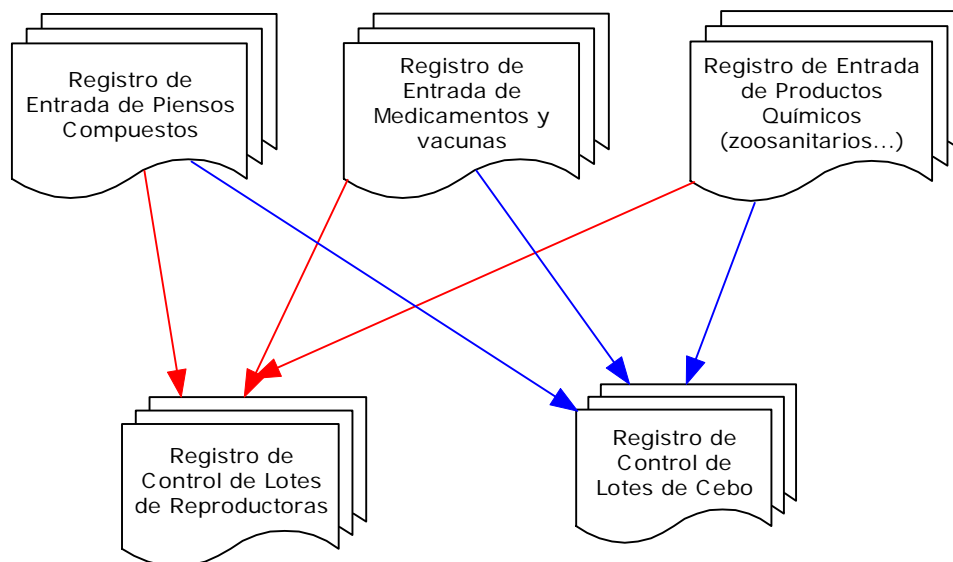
Registro de Entrada de Piensos Compuestos

Registro de Entrada de Medicamentos y vacunas

Registro de Entrada de Productos Químicos (zoosanitarios...)

Registro de Control de Lotes de Reproductoras

Registro de Control de Lotes de Cebo